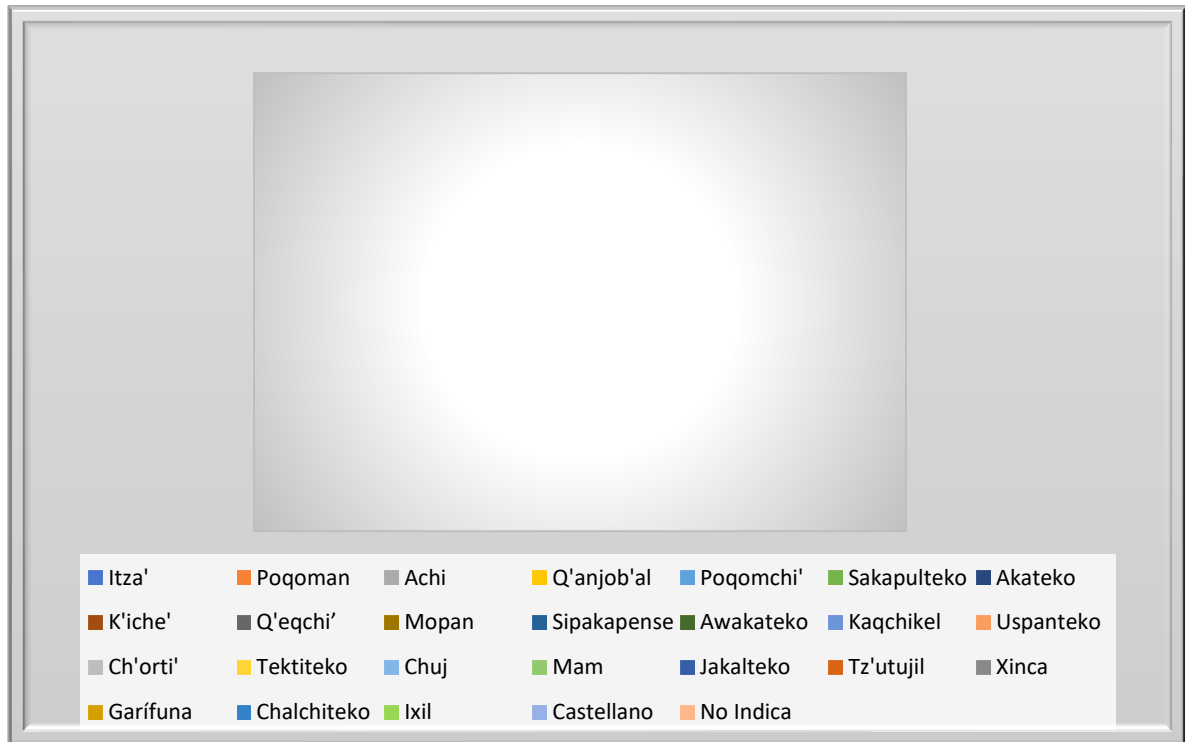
Itza' Poqoman Achi Q'anjob'al Poqomchi' Sakapulteko Akateko
K'iche' Q'eqchi’ Mopan Sipakapense Awakateko Kaqchikel Uspanteko
Ch'orti' Tektiteko Chuj Mam Jakalteko Tz'utujil Xinca
Garífuna Chalchiteko Ixil Castellano No Indica